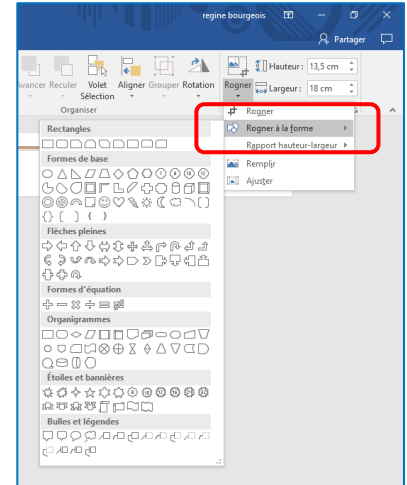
regine bourgeois

Partager

Avancer Reculer Volet Sélection Aligner Grouper Rotation

Organiser

Rogner

Hauteur : 13,5 cm

Largeur : 18 cm

Rectangles

Formes de base

Flèches pleines

Formes d'équation

Organigrammes

Étoiles et bannières

Bulles et légendes

Rogner

Rogner à la forme

Rapport hauteur-largeur

Remplir

Ajuster